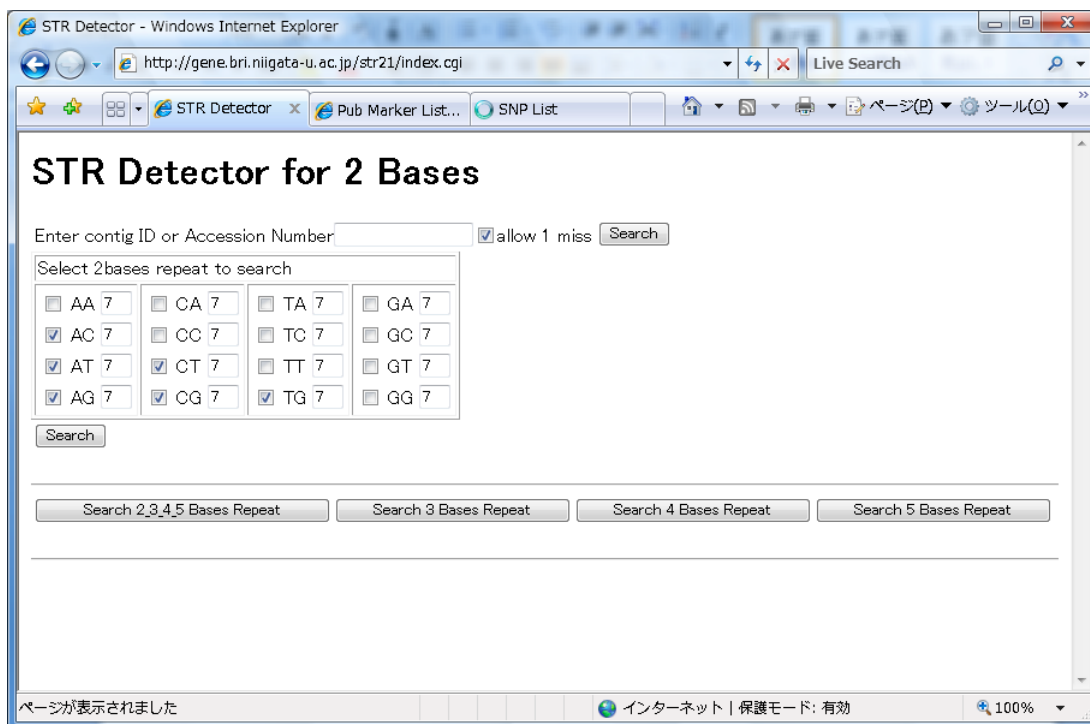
STR Detector - Windows Internet Explorer

http://gene.bri.niigata-u.ac.jp/str21/index.cgi

Live Search

STR Detector | Pub Marker List... | SNP List

ページ(P) ▼ ツール(O) ▼

STR Detector for 2 Bases

Enter contig ID or Accession Number [ ] allow 1 miss [Search]

Select 2bases repeat to search

| | | | |
|---|---|---|---|
| AA 7 | CA 7 | TA 7 | GA 7 |
| AC 7 | CC 7 | TC 7 | GC 7 |
| AT 7 | CT 7 | TT 7 | GT 7 |
| AG 7 | CG 7 | TG 7 | GG 7 |

[Search]

[Search 2,3,4,5 Bases Repeat] [Search 3 Bases Repeat] [Search 4 Bases Repeat] [Search 5 Bases Repeat]

ページが表示されました

インターネット | 保護モード: 有効

100%